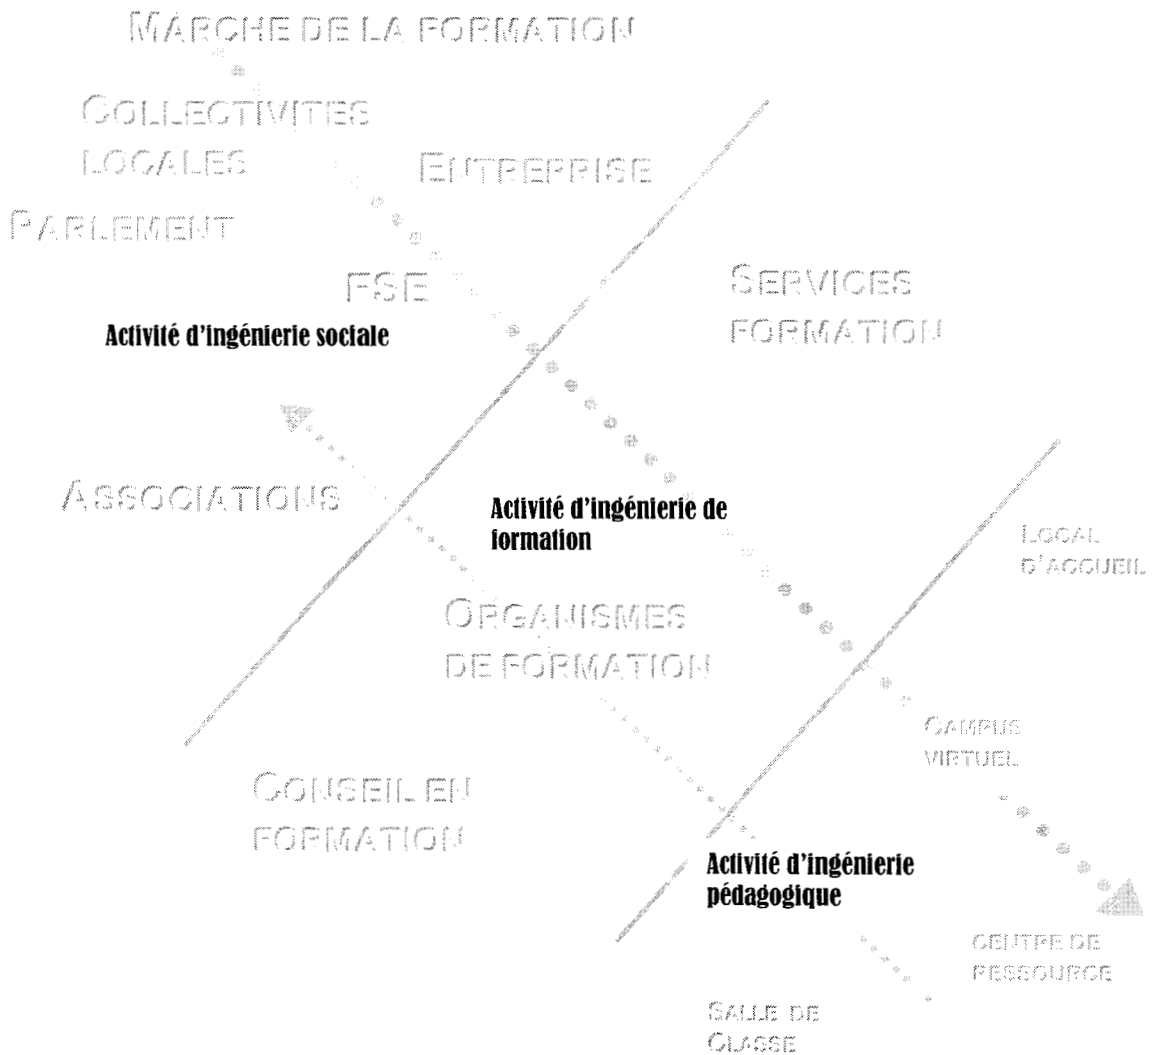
MARCHE DE LA FORMATION

COLLECTIVITES LOCALES

ENTREPRISE

PARLEMENT

FSE

SERVICES FORMATION

Activité d'ingénierie sociale

ASSOCIATIONS

Activité d'ingénierie de formation

LOCAL D'ACCUEIL

ORGANISMES DE FORMATION

CAMPUS VIRTUEL

CONSEIL EN FORMATION

Activité d'ingénierie pédagogique

CENTRE DE RESSOURCE

SALLE DE CLASSE